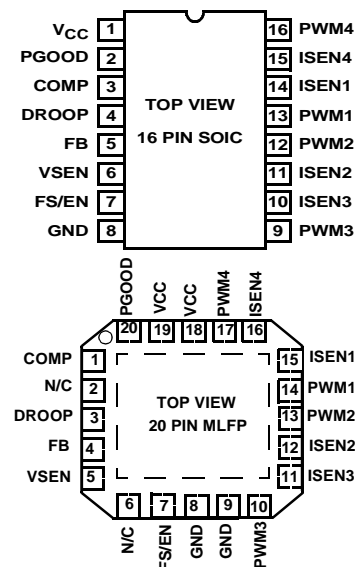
$V_{CC}$ 1
PGOOD 2
COMP 3
DROOP 4
FB 5
VSEN 6
FS/EN 7
GND 8

TOP VIEW
16 PIN SOIC

16 PWM4
15 ISEN4
14 ISEN1
13 PWM1
12 PWM2
11 ISEN2
10 ISEN3
9 PWM3

PGOOD VCC VCC PWM4 ISEN4
20 19 18 17 16

COMP 1
N/C 2
DROOP 3
FB 4
VSEN 5

TOP VIEW
20 PIN MLFP

15 ISEN1
14 PWM1
13 PWM2
12 ISEN2
11 ISEN3

6 7 8 9 10
N/C FS/EN GND GND PWM3